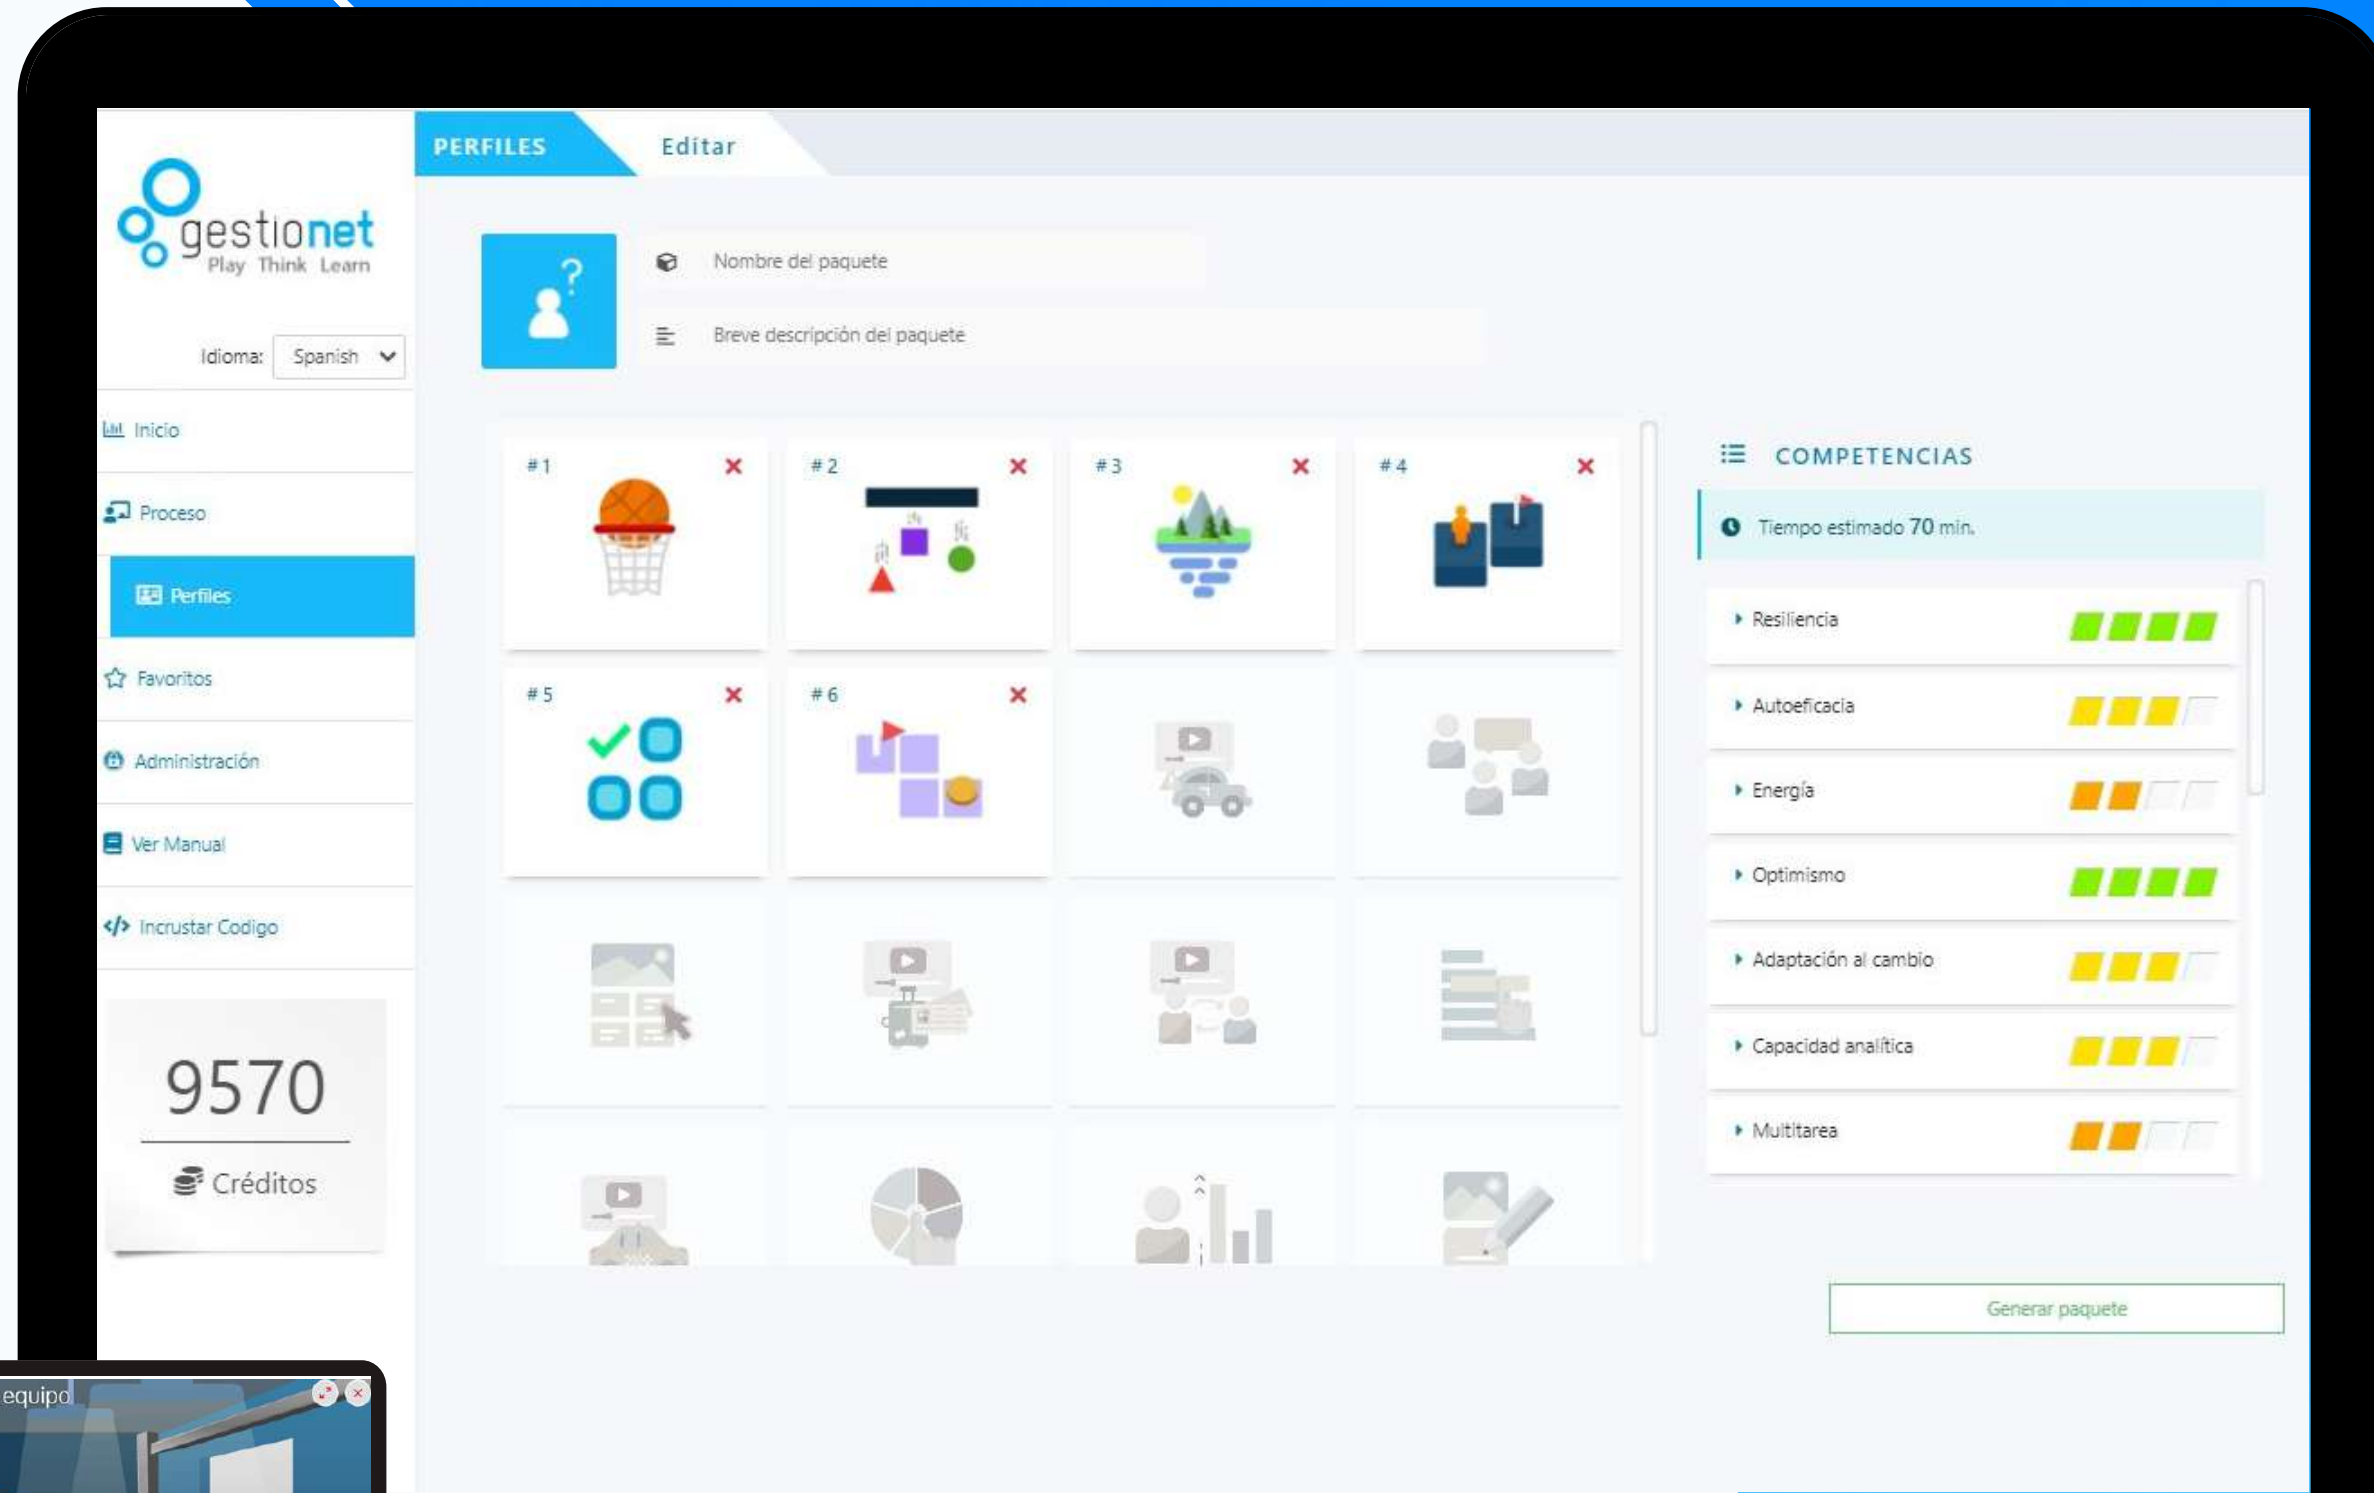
gestionet
Play Think Learn

Idioma: Spanish

Inicio
Proceso
Perfiles
Favoritos
Administración
Ver Manual
Incrustar Codigo

9570
Créditos

equipo

PERFILES Editar

Nombre del paquete
Breve descripción del paquete

# 1 ×
# 2 ×
# 3 ×
# 4 ×
# 5 ×
# 6 ×

COMPETENCIAS

Tiempo estimado 70 min.

Resiliencia
Autoeficacia
Energía
Optimismo
Adaptación al cambio
Capacidad analítica
Multitarea

Generar paquete